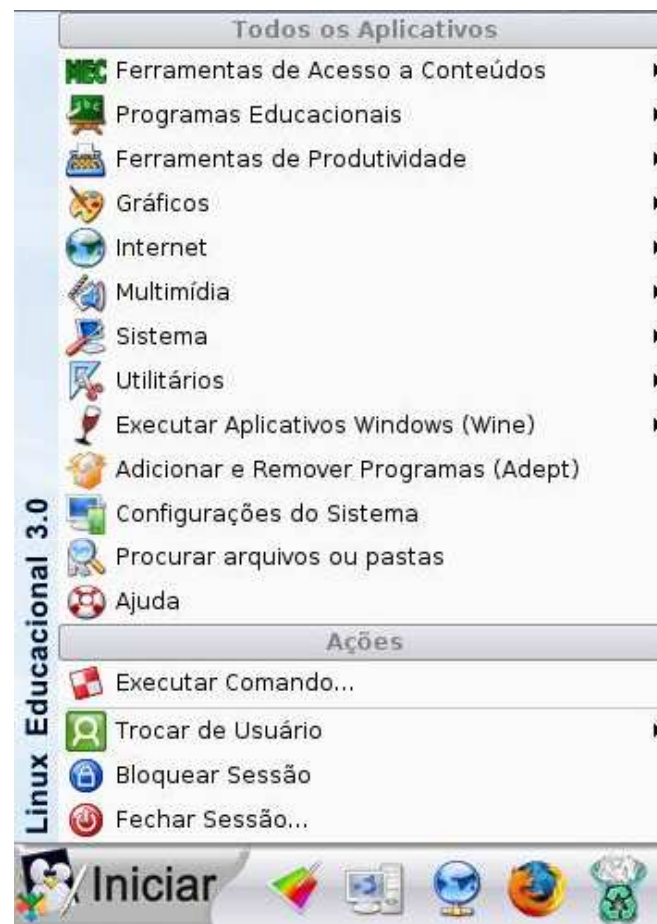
Todos os Aplicativos
MEC Ferramentas de Acesso a Conteúdos
Programas Educacionais
Ferramentas de Produtividade
Gráficos
Internet
Multimídia
Sistema
Utilitários
Executar Aplicativos Windows (Wine)
Adicionar e Remover Programas (Adept)
Configurações do Sistema
Procurar arquivos ou pastas
Ajuda
Ações
Executar Comando...
Trocar de Usuário
Bloquear Sessão
Fechar Sessão...
Linux Educacional 3.0
Iniciar